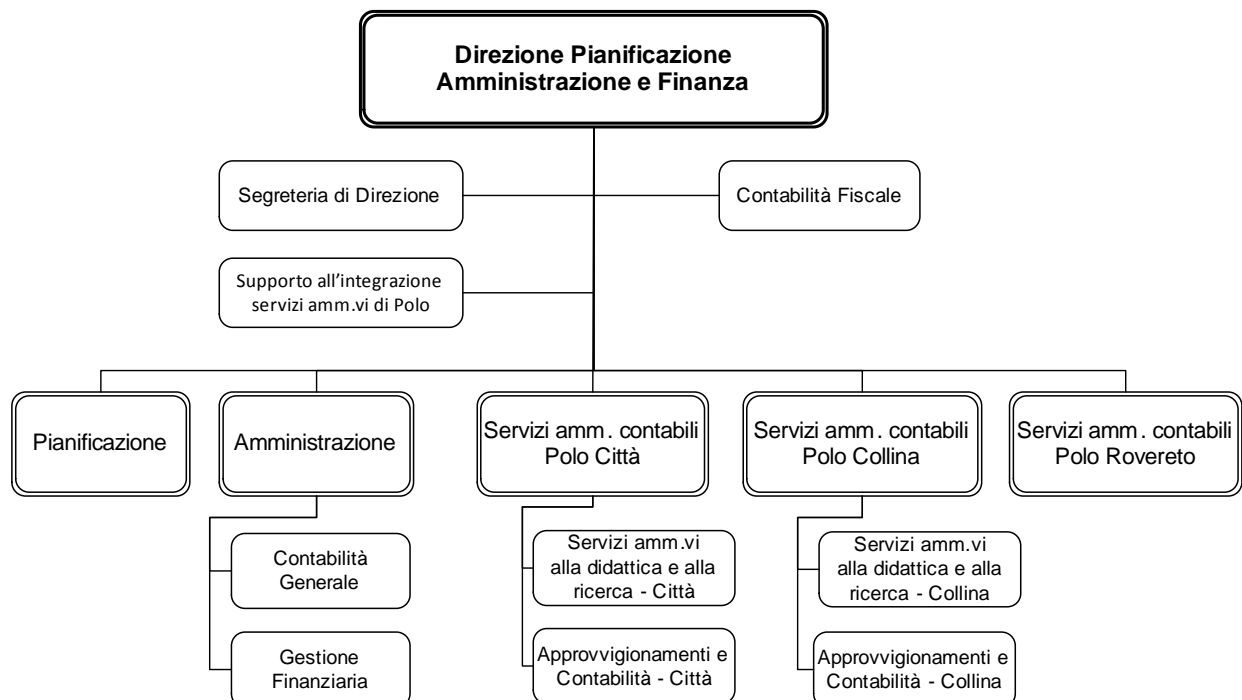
Direzione Pianificazione Amministrazione e Finanza

Segreteria di Direzione

Contabilità Fiscale

Supporto all'integrazione servizi amm.vi di Polo

Pianificazione

Amministrazione

Contabilità Generale

Gestione Finanziaria

Servizi amm. contabili Polo Città

Servizi amm.vi alla didattica e alla ricerca - Città

Approvvigionamenti e Contabilità - Città

Servizi amm. contabili Polo Collina

Servizi amm.vi alla didattica e alla ricerca - Collina

Approvvigionamenti e Contabilità - Collina

Servizi amm. contabili Polo Rovereto